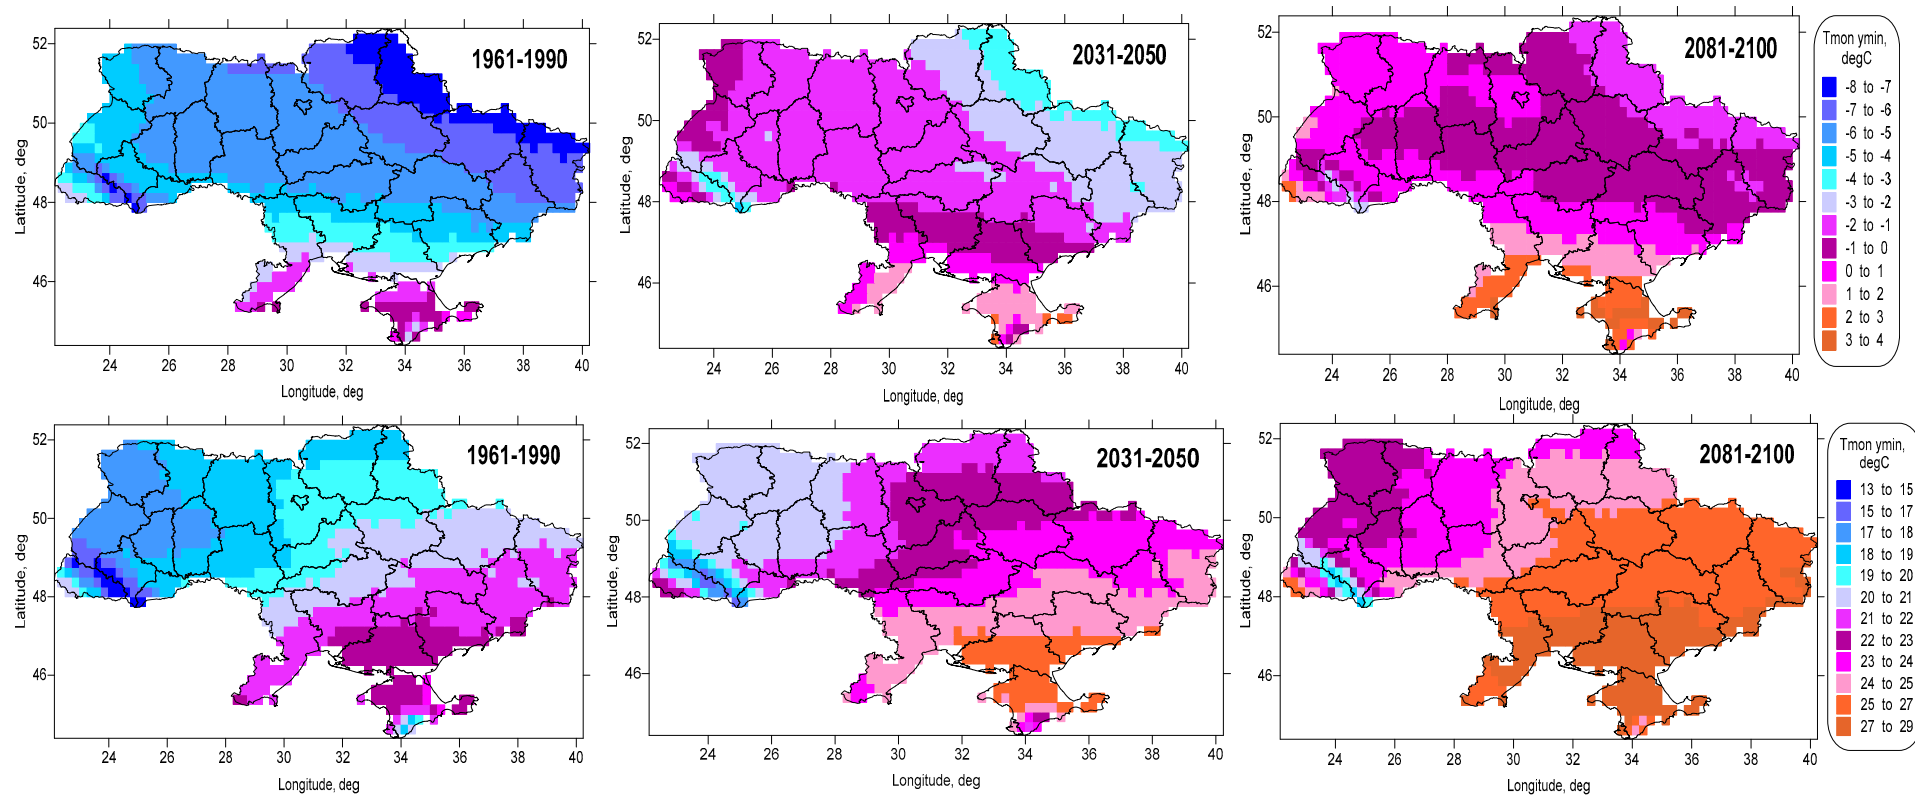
1961-1990

52
50
48
46
Latitude, deg
24 26 28 30 32 34 36 38 40
Longitude, deg

2031-2050

52
50
48
46
Latitude, deg
24 26 28 30 32 34 36 38 40
Longitude, deg

2081-2100

52
50
48
46
Latitude, deg
24 26 28 30 32 34 36 38 40
Longitude, deg

Tmon ymin, degC
-8 to -7
-7 to -6
-6 to -5
-5 to -4
-4 to -3
-3 to -2
-2 to -1
-1 to 0
0 to 1
1 to 2
2 to 3
3 to 4

1961-1990

52
50
48
46
Latitude, deg
24 26 28 30 32 34 36 38 40
Longitude, deg

2031-2050

52
50
48
46
Latitude, deg
24 26 28 30 32 34 36 38 40
Longitude, deg

2081-2100

52
50
48
46
Latitude, deg
24 26 28 30 32 34 36 38 40
Longitude, deg

Tmon ymin, degC
13 to 15
15 to 17
17 to 18
18 to 19
19 to 20
20 to 21
21 to 22
22 to 23
23 to 24
24 to 25
25 to 27
27 to 29